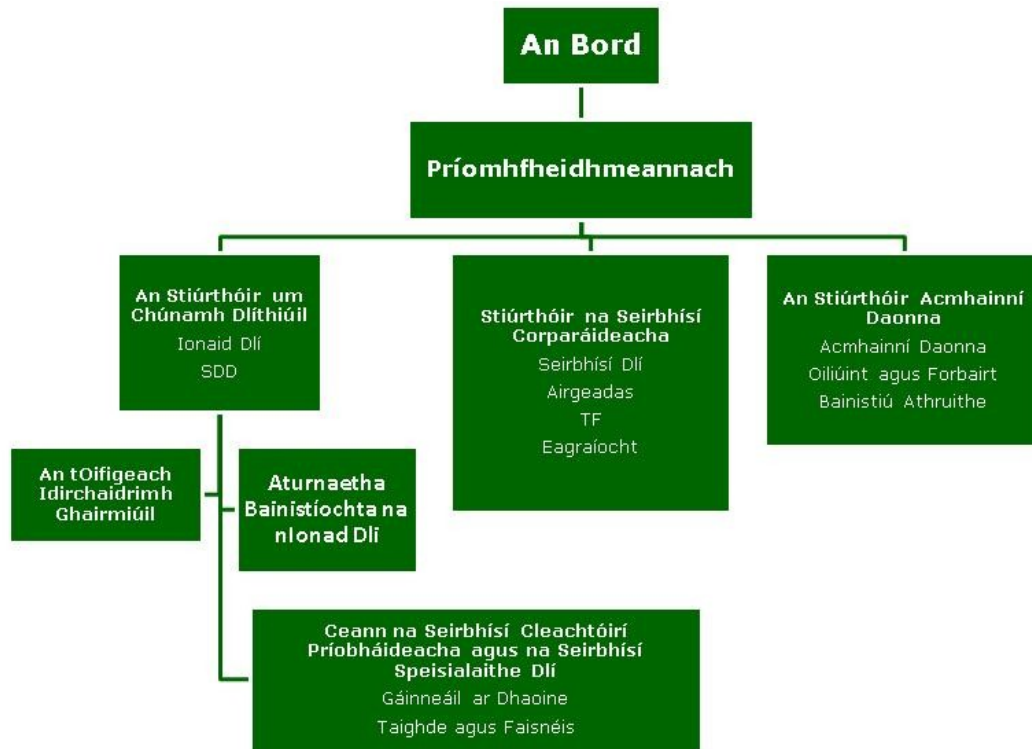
An Bord

Príomhfheidhmeannach

An Stiúrthóir um Chúnamh Dlíthiúil
Ionaid Dlí
SDD

Stiúrthóir na Seirbhísí Corparáideacha
Seirbhísí Dlí
Airgeadas
TF
Eagraíocht

An Stiúrthóir Acmhainní Daonna
Acmhainní Daonna
Oiliúint agus Forbairt
Bainistiú Athruithe

An tOifigeach Idirchaidrimh Ghairmiúil

Aturnaetha Bainistíochta na nIonad Dlí

Ceann na Seirbhísí Cleachtóirí Príobháideacha agus na Seirbhísí Speisialaithe Dlí
Gáinneáil ar Dhaoine
Taighde agus Faisnéis